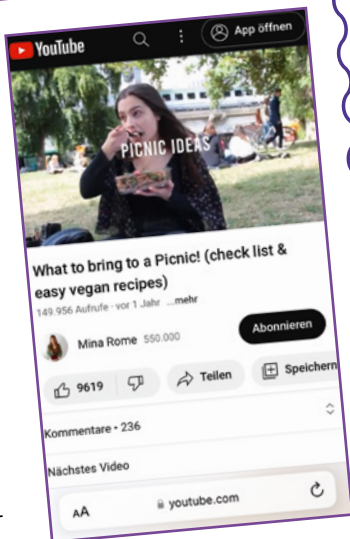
YouTube

App öffnen

PICNIC IDEAS

What to bring to a Picnic! (check list & easy vegan recipes)

149.956 Aufrufe · vor 1 Jahr ...mehr

Mina Rome 550.000

Abonnieren

9619

Teilen

Speichern

Kommentare • 236

Nächstes Video

AA

youtube.com